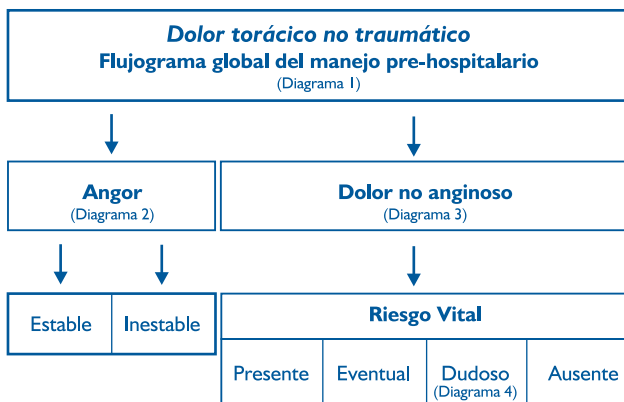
Dolor torácico no traumático
Flujograma global del manejo pre-hospitalario
(Diagrama 1)

Angor
(Diagrama 2)

Dolor no anginoso
(Diagrama 3)

Estable

Inestable

Riesgo Vital

Presente

Eventual

Dudoso
(Diagrama 4)

Ausente